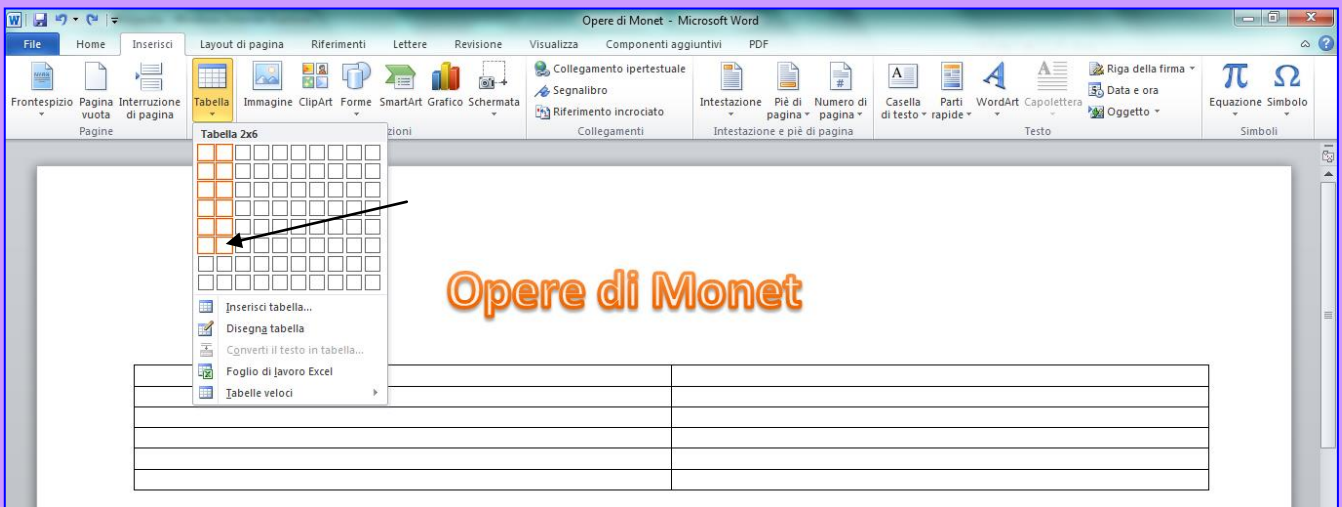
Opere di Monet - Microsoft Word

File Home Inserisci Layout di pagina Riferimenti Lettere Revisione Visualizza Componenti aggiuntivi PDF

Frontespizio Pagina vuota Interruzione di pagina
Pagine
Tabella
Immagine ClipArt Forme SmartArt Grafico Schermata
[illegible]zioni
Collegamento ipertestuale
Segnalibro
Riferimento incrociato
Collegamenti
Intestazione Piè di pagina Numero di pagina
Intestazione e piè di pagina
Casella di testo Parti rapide WordArt Capolettera
Riga della firma
Data e ora
Oggetto
Testo
Equazione Simbolo
Simboli

Tabella 2x6

Inserisci tabella...
Disegna tabella
Converti il testo in tabella...
Foglio di lavoro Excel
Tabelle veloci

Opere di Monet

| | |
|---|---|
| | |
| | |
| | |
| | |
| | |